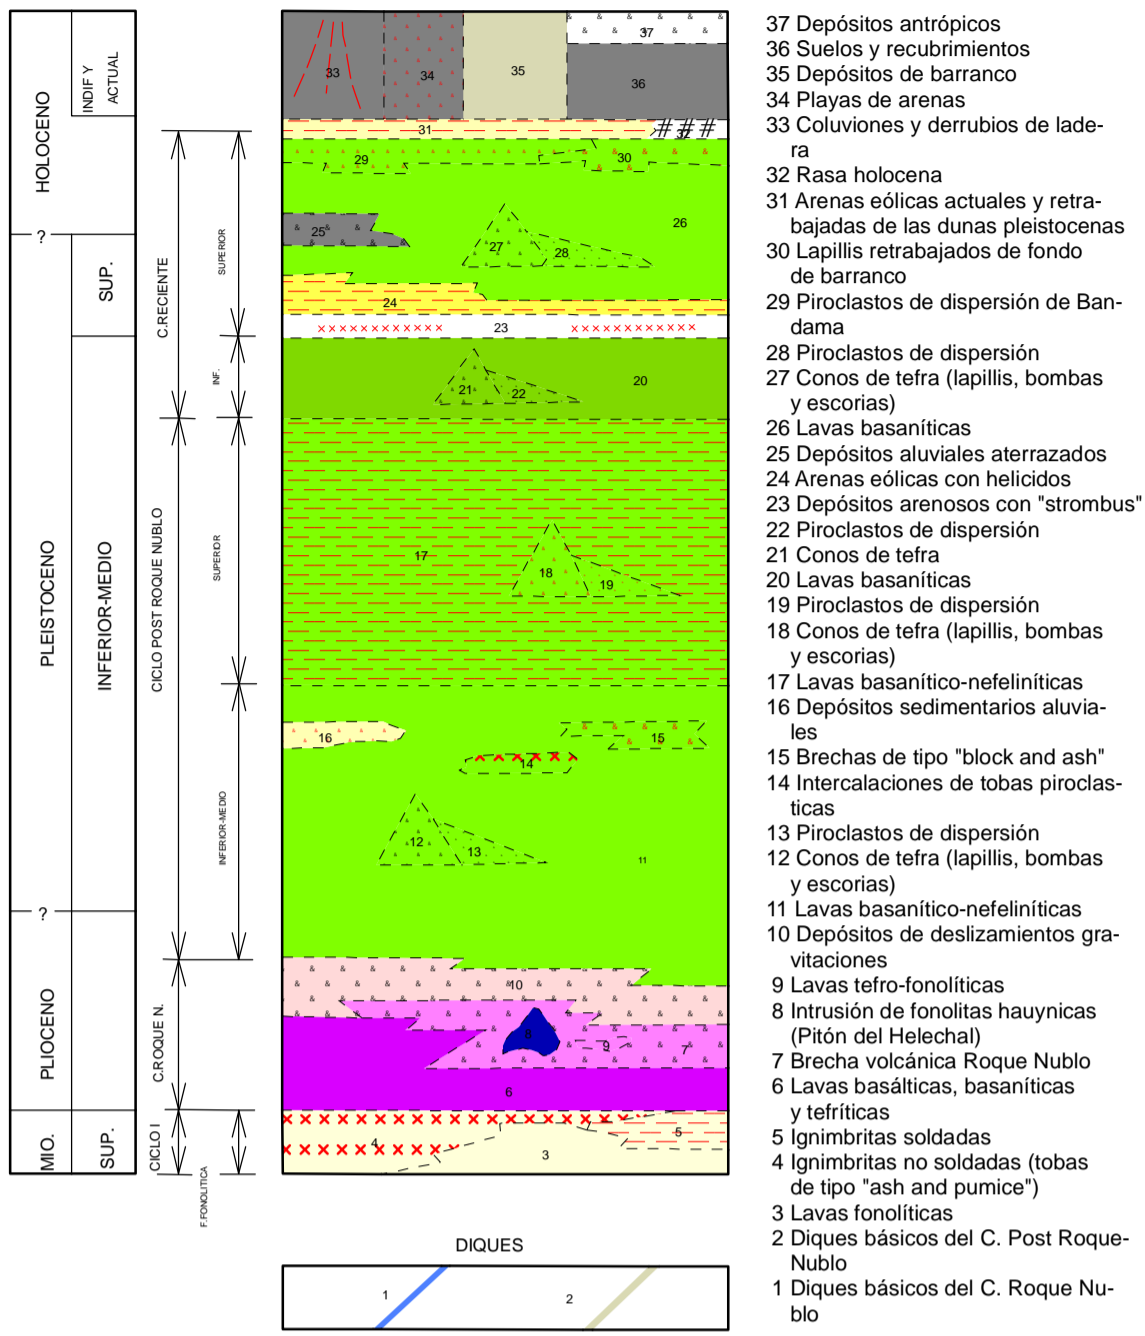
HOLOCENO
INDIF Y ACTUAL
?
SUP.
PLEISTOCENO
INFERIOR-MEDIO
?
PLIOCENO
MIO.
SUP.

C.RECIENTE
SUPERIOR
INF.
CICLO POST ROQUE NUBLO
SUPERIOR
INFERIOR-MEDIO
C.ROQUE N.
CICLO I
F.FONOLITICA

33
34
35
37
36
31
32
29
30
26
25
27
28
24
23
20
21
22
17
18
19
16
15
14
12
13
11
10
8
9
7
6
5
4
3

DIQUES
1
2

37 Depósitos antrópicos
36 Suelos y recubrimientos
35 Depósitos de barranco
34 Playas de arenas
33 Coluviones y derrubios de ladera
32 Rasa holocena
31 Arenas eólicas actuales y retrabajadas de las dunas pleistocenas
30 Lapillis retrabajados de fondo de barranco
29 Piroclastos de dispersión de Bandama
28 Piroclastos de dispersión
27 Conos de tefra (lapillis, bombas y escorias)
26 Lavas basaníticas
25 Depósitos aluviales aterrazados
24 Arenas eólicas con helicidos
23 Depósitos arenosos con "strombus"
22 Piroclastos de dispersión
21 Conos de tefra
20 Lavas basaníticas
19 Piroclastos de dispersión
18 Conos de tefra (lapillis, bombas y escorias)
17 Lavas basanítico-nefeliníticas
16 Depósitos sedimentarios aluviales
15 Brechas de tipo "block and ash"
14 Intercalaciones de tobas piroclasticas
13 Piroclastos de dispersión
12 Conos de tefra (lapillis, bombas y escorias)
11 Lavas basanítico-nefeliníticas
10 Depósitos de deslizamientos gravitaciones
9 Lavas tefro-fonolíticas
8 Intrusión de fonolitas hauynicas (Pitón del Helechal)
7 Brecha volcánica Roque Nublo
6 Lavas basálticas, basaníticas y tefríticas
5 Ignimbritas soldadas
4 Ignimbritas no soldadas (tobas de tipo "ash and pumice")
3 Lavas fonolíticas
2 Diques básicos del C. Post Roque-Nublo
1 Diques básicos del C. Roque Nublo